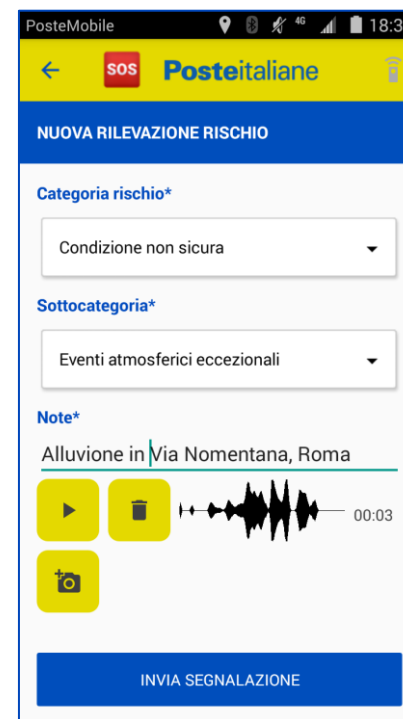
PosteMobile 4G 18:3

SOS Posteitaliane

NUOVA RILEVAZIONE RISCHIO

Categoria rischio*

Condizione non sicura

Sottocategoria*

Eventi atmosferici eccezionali

Note*

Alluvione in Via Nomentana, Roma

00:03

INVIA SEGNALAZIONE